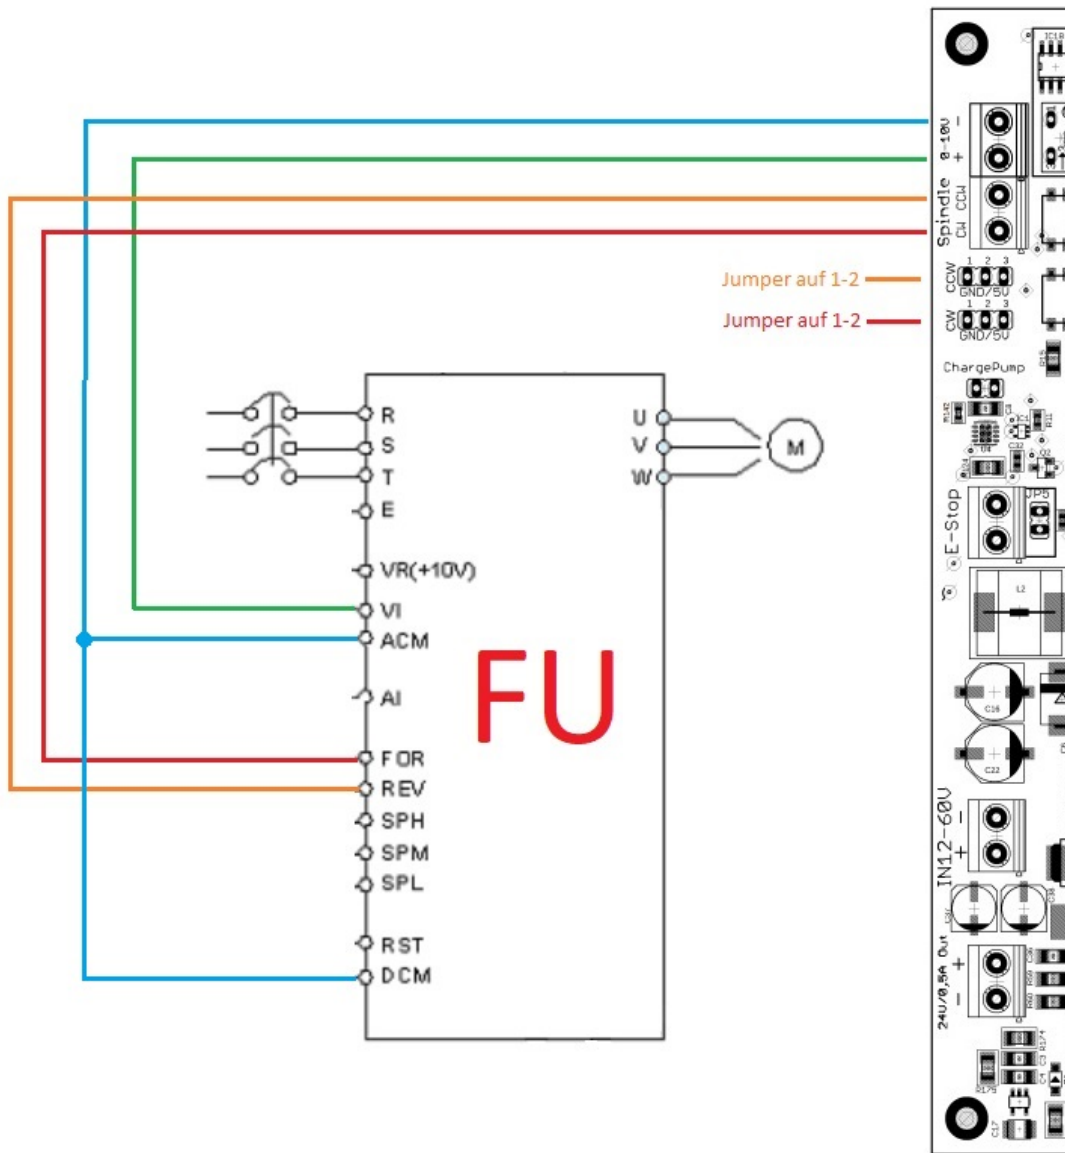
IC18

0-10V
-
+

Spindle
CCW
CW

Jumper auf 1-2
CCW
1 2 3
GND/5V

Jumper auf 1-2
CW
1 2 3
GND/5V

ChargePump

R
S
T
E
VR(+10V)
VI
ACM
AI
FOR
REV
SPH
SPM
SPL
RST
DCM

U
V
W
M

FU

E-Stop
JP5

L2

C16
C22

IN12-60V
-
+

24V/0,5A Out
+
-